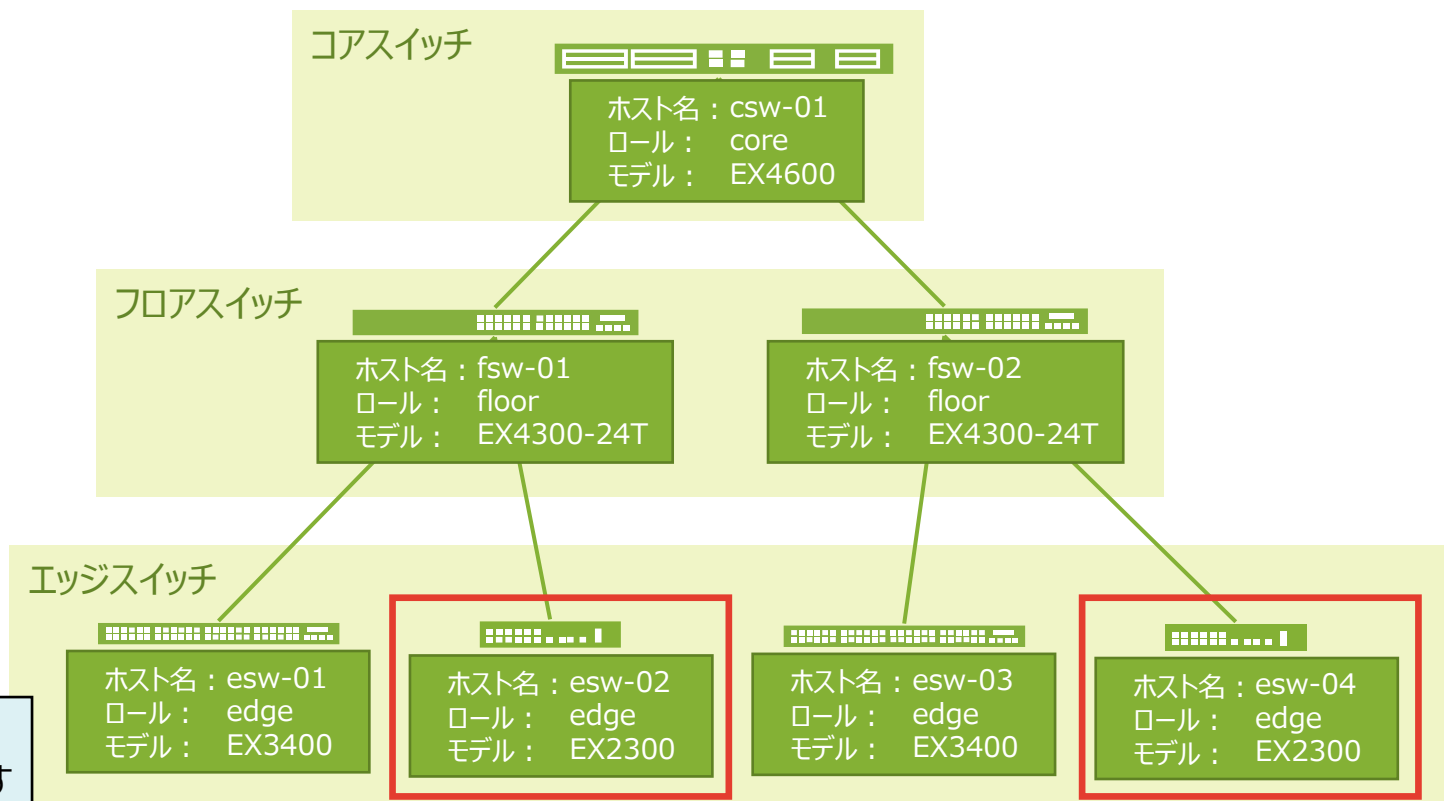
コアスイッチ

ホスト名：csw-01
ロール： core
モデル： EX4600

フロアスイッチ

ホスト名：fsw-01
ロール： floor
モデル： EX4300-24T

ホスト名：fsw-02
ロール： floor
モデル： EX4300-24T

エッジスイッチ

ホスト名：esw-01
ロール： edge
モデル： EX3400

ホスト名：esw-02
ロール： edge
モデル： EX2300

ホスト名：esw-03
ロール： edge
モデル： EX3400

ホスト名：esw-04
ロール： edge
モデル： EX2300

す